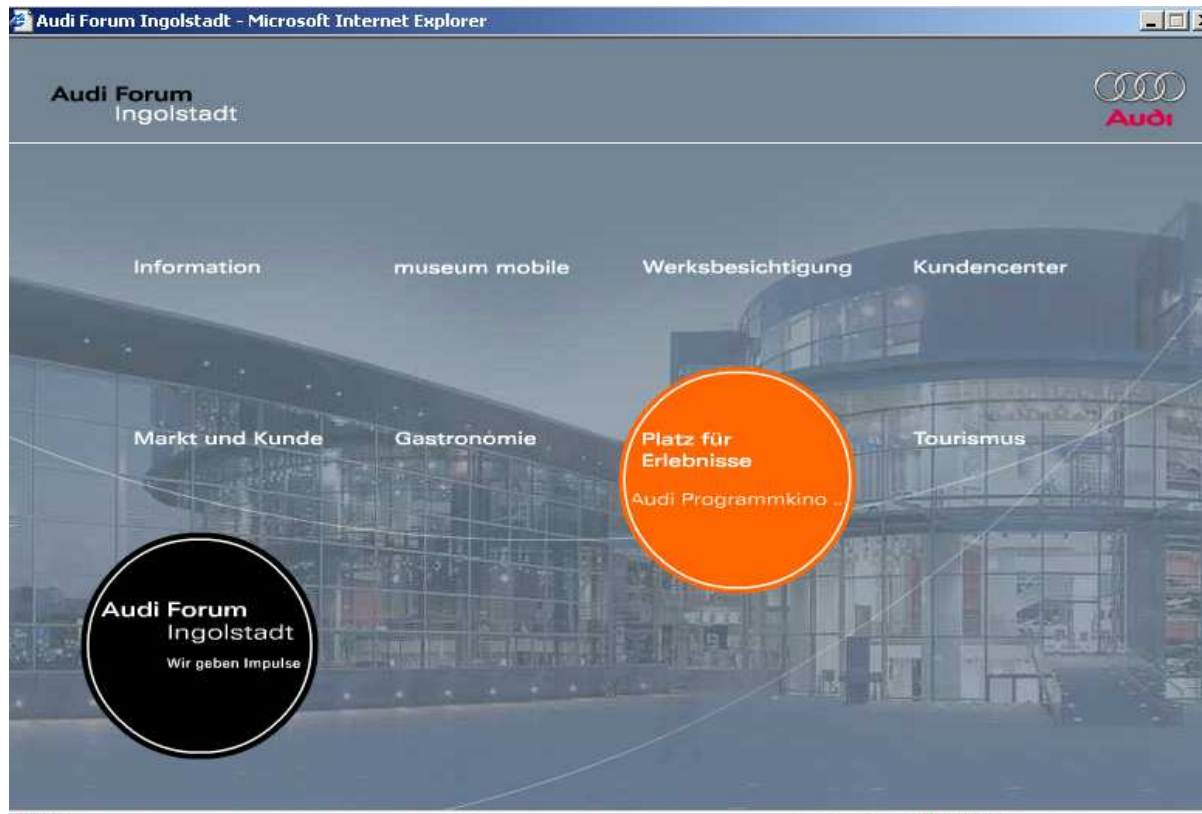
Audi Forum Ingolstadt - Microsoft Internet Explorer

Audi Forum
Ingolstadt

Audi

Information

museum mobile

Werksbesichtigung

Kundencenter

Markt und Kunde

Gastronomie

Platz für
Erlebnisse

Audi Programmkino ...

Tourismus

Audi Forum
Ingolstadt
Wir geben Impulse